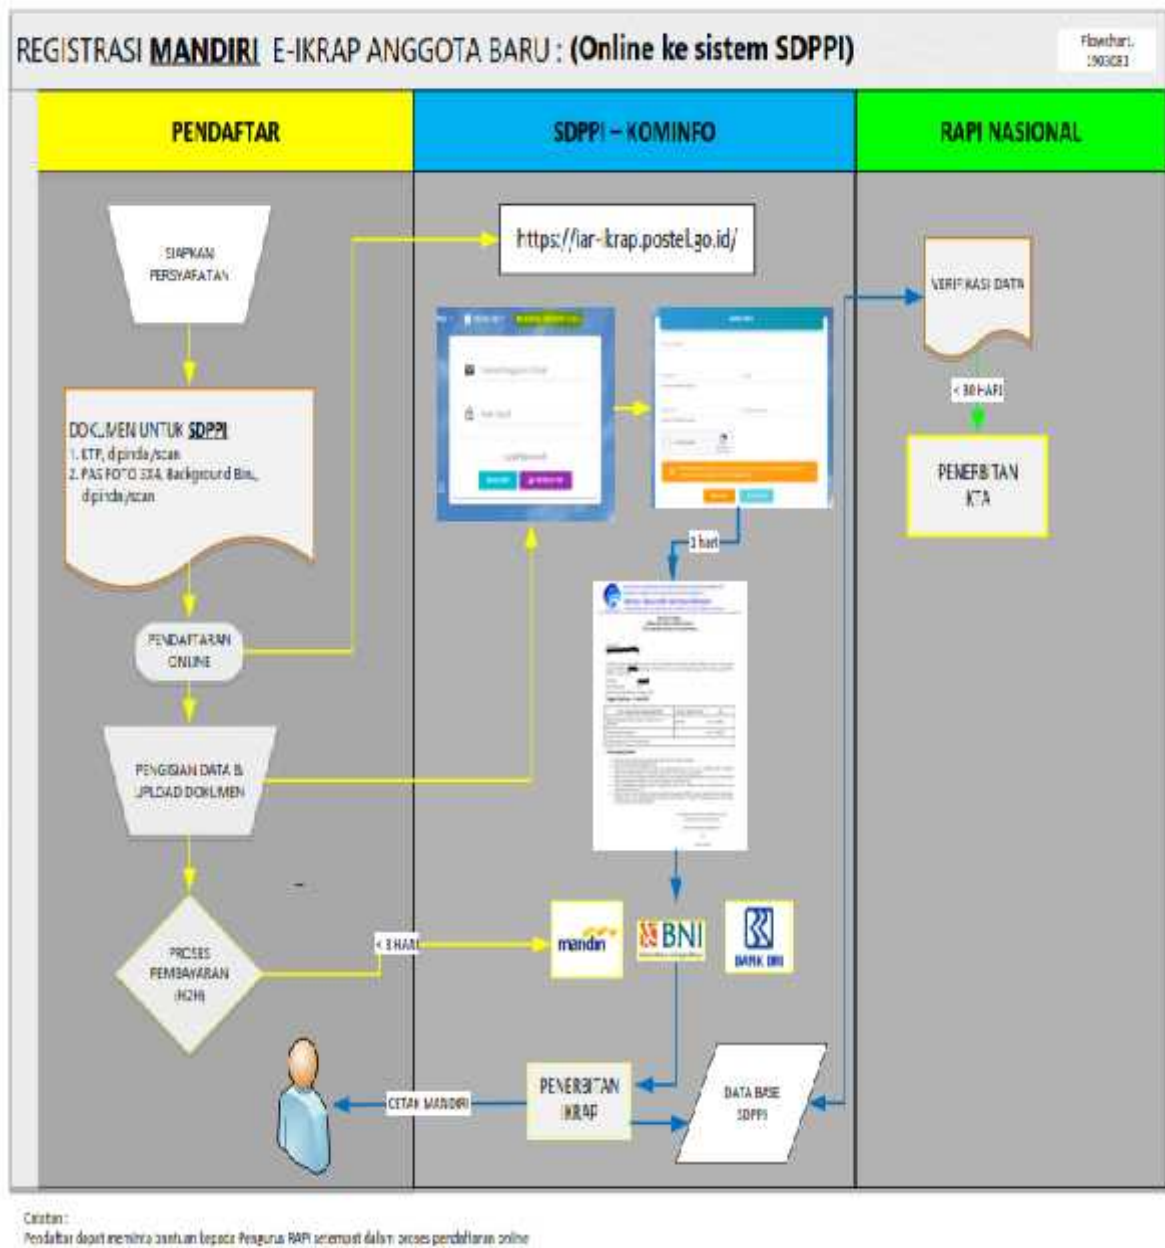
REGISTRASI **MANDIRI** E-IKRAP ANGGOTA BARU : **(Online ke sistem SDPPI)**

Flowchart: 190301

| PENDAFTAR | SDPPI – KOMINFO | RAPI NASIONAL |
|---|---|---|

SIAPKAN PERSYARATAN

DOKUMEN UNTUK SDPPI
1. KTP, dipindai/scan
2. PAS FOTO 3X4, Background Biru, dipindai/scan

PENDAFTARAN ONLINE

PENGISIAN DATA & UPLOAD DOKUMEN

PROSES PEMBAYARAN (H2H)

https://iar-ikrap.postel.go.id/

3 hari

< 3 HARI

mandiri

BNI

BANK BRI

CETAK MANDIRI

PENERBITAN IKRAP

DATA BASE SDPPI

VERIFIKASI DATA

< 30 HARI

PENERBITAN KTA

Catatan :
Pendaftar dapat meminta bantuan kepada Pengurus RAPI setempat dalam proses pendaftaran online